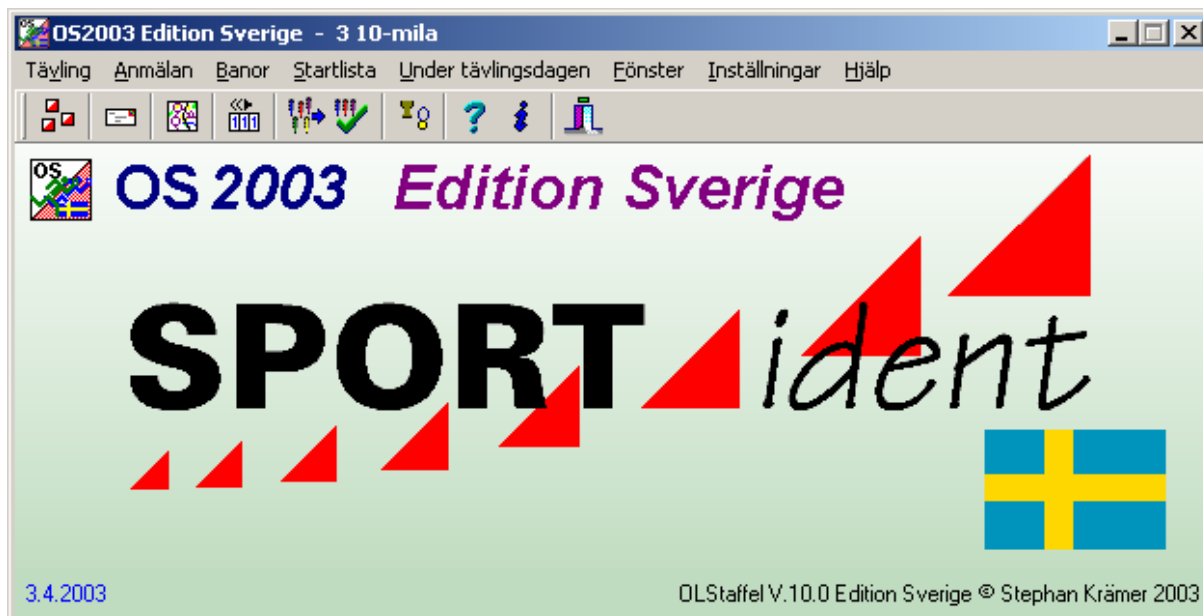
OS2003 Edition Sverige - 3 10-mila

Tävling Anmälan Banor Startlista Under tävlingsdagen Fönster Inställningar Hjälp

OS 2003 Edition Sverige

SPORT ident

3.4.2003

OLStaffel V.10.0 Edition Sverige © Stephan Krämer 2003